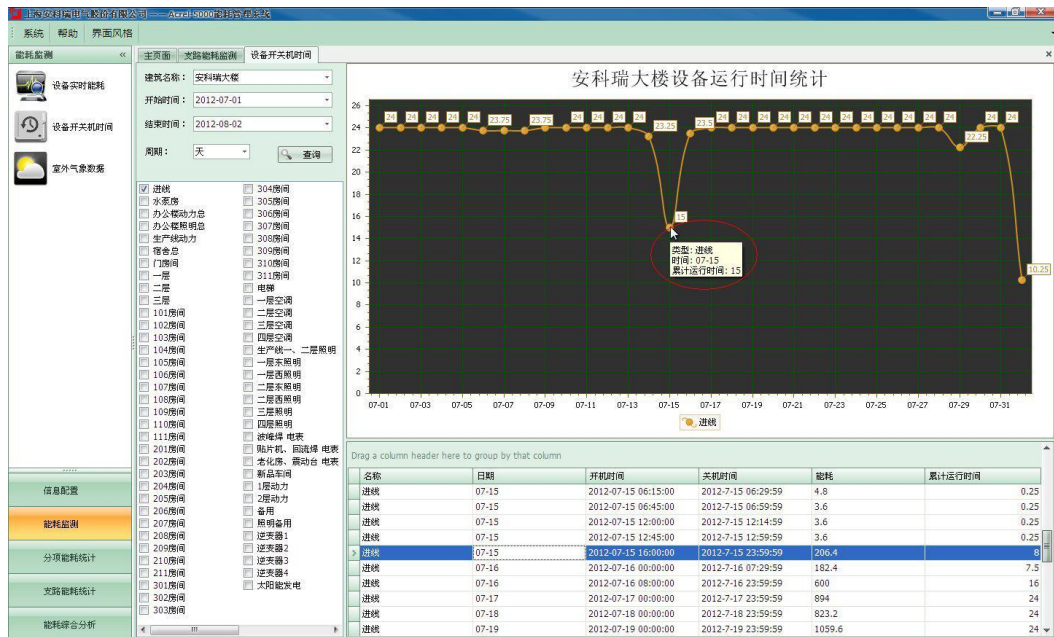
上海安科瑞电气股份有限公司 —— Acrel-5000能耗管理系统

系统 帮助 界面风格

能耗监测 «

设备实时能耗

设备开关机时间

室外气象数据

信息配置

能耗监测

分项能耗统计

支路能耗统计

能耗综合分析

主页面 支路能耗监测 设备开关机时间

建筑名称： 安科瑞大楼
开始时间： 2012-07-01
结束时间： 2012-08-02
周期： 天
查询

☑ 进线
水泵房
办公楼动力总
办公楼照明总
生产线动力
宿舍总
门房间
一层
二层
三层
101房间
102房间
103房间
104房间
105房间
106房间
107房间
108房间
109房间
110房间
111房间
201房间
202房间
203房间
204房间
205房间
206房间
207房间
208房间
209房间
210房间
211房间
301房间
302房间
303房间
304房间
305房间
306房间
307房间
308房间
309房间
310房间
311房间
电梯
一层空调
二层空调
三层空调
四层空调
生产线一、二层照明
一层东照明
一层西照明
二层东照明
二层西照明
三层照明
四层照明
波峰焊 电表
贴片机、回流焊 电表
老化房、震动台 电表
新品车间
1层动力
2层动力
备用
照明备用
逆变器1
逆变器2
逆变器3
逆变器4
太阳能发电

安科瑞大楼设备运行时间统计

26 24 22 20 18 16 14 12 10 8 6 4 2 0

24 24 24 24 24 24 23.75 24 23.75 24 24 24 24 23.25 15 23.5 24 24 24 24 24 24 24 24 24 24 24 24 24 22.25 24 24 10.25

类型: 进线
时间: 07-15
累计运行时间: 15

07-01 07-03 07-05 07-07 07-09 07-11 07-13 07-15 07-17 07-19 07-21 07-23 07-25 07-27 07-29 07-31

进线

Drag a column header here to group by that column

| 名称 | 日期 | 开机时间 | 关机时间 | 能耗 | 累计运行时间 |
|---|---|---|---|---|---|
| 进线 | 07-15 | 2012-07-15 06:15:00 | 2012-7-15 06:29:59 | 4.8 | 0.25 |
| 进线 | 07-15 | 2012-07-15 06:45:00 | 2012-7-15 06:59:59 | 3.6 | 0.25 |
| 进线 | 07-15 | 2012-07-15 12:00:00 | 2012-7-15 12:14:59 | 3.6 | 0.25 |
| 进线 | 07-15 | 2012-07-15 12:45:00 | 2012-7-15 12:59:59 | 3.6 | 0.25 |
| 进线 | 07-15 | 2012-07-15 16:00:00 | 2012-7-15 23:59:59 | 206.4 | 8 |
| 进线 | 07-16 | 2012-07-16 00:00:00 | 2012-7-16 07:29:59 | 182.4 | 7.5 |
| 进线 | 07-16 | 2012-07-16 08:00:00 | 2012-7-16 23:59:59 | 600 | 16 |
| 进线 | 07-17 | 2012-07-17 00:00:00 | 2012-7-17 23:59:59 | 894 | 24 |
| 进线 | 07-18 | 2012-07-18 00:00:00 | 2012-7-18 23:59:59 | 823.2 | 24 |
| 进线 | 07-19 | 2012-07-19 00:00:00 | 2012-7-19 23:59:59 | 1059.6 | 24 |